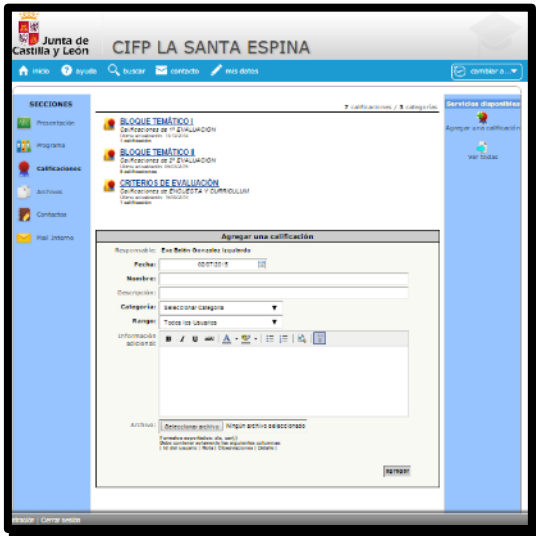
Junta de Castilla y León

CIFP LA SANTA ESPINA

Inicio ayuda buscar contacto mis datos

cambiar a...

SECCIONES

Presentación

Programa

Calificaciones

Archivos

Contactos

Mail interno

7 calificaciones / 3 categorías

BLOQUE TEMÁTICO I
Calificaciones de 1ª EVALUACIÓN
Última actualización: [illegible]
1 calificación

BLOQUE TEMÁTICO II
Calificaciones de 2ª EVALUACIÓN
Última actualización: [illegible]
5 calificaciones

CRITERIOS DE EVALUACIÓN
Calificaciones de ENCUESTA Y CURRICULUM
Última actualización: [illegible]
1 calificación

Agregar una calificación

Responsable: Eva Belén González Izquierdo

Fecha: 02/07/2015

Nombre:

Descripción:

Categoría: Seleccionar Categoría

Rango: Todos los Usuarios

Información adicional:

Archivo: Seleccionar archivo Ningún archivo seleccionado

Formatos específicos: xls, csv(.)
Debe contener solamente las siguientes columnas:
| Id del usuario | Nota | Observaciones | Detalle |

agregar

Servicios disponibles

Agregar una calificación

Ver todas

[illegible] | Cerrar sesión